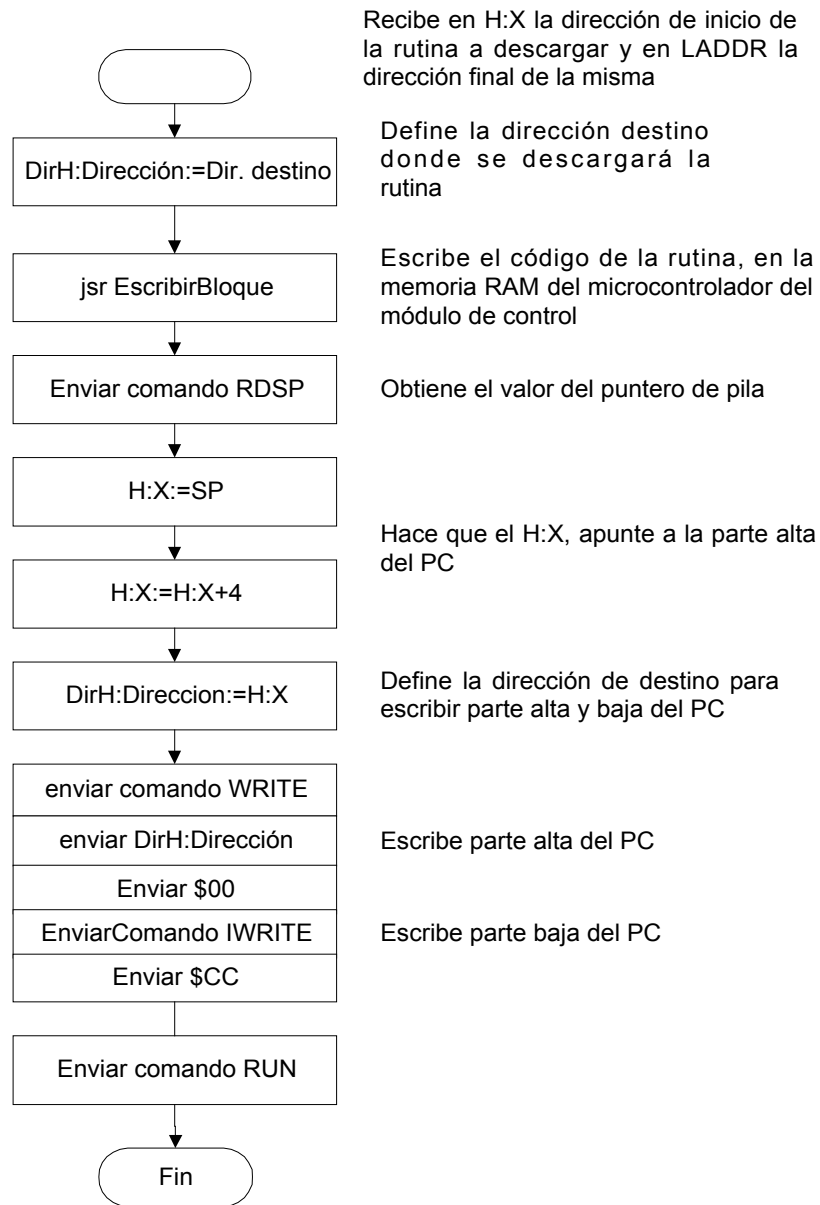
Recibe en H:X la dirección de inicio de la rutina a descargar y en LADDR la dirección final de la misma

DirH:Dirección:=Dir. destino

Define la dirección destino donde se descargará la rutina

jsr EscribirBloque

Escribe el código de la rutina, en la memoria RAM del microcontrolador del módulo de control

Enviar comando RDSP

Obtiene el valor del puntero de pila

H:X:=SP

Hace que el H:X, apunte a la parte alta del PC

H:X:=H:X+4

DirH:Direccion:=H:X

Define la dirección de destino para escribir parte alta y baja del PC

enviar comando WRITE

enviar DirH:Dirección

Escribe parte alta del PC

Enviar $00

EnviarComando IWRITE

Escribe parte baja del PC

Enviar $CC

Enviar comando RUN

Fin